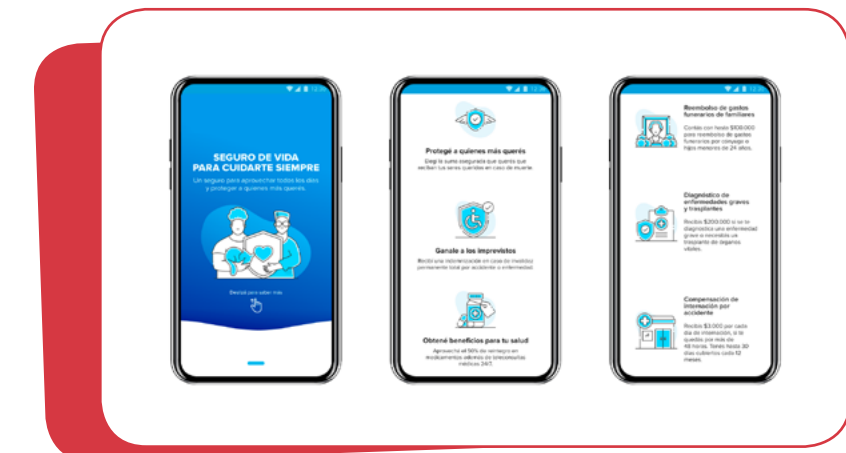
12:30

SEGURO DE VIDA PARA CUIDARTE SIEMPRE

Un seguro para aprovechar todos los días y proteger a quienes más querés.

Deslizá para saber más

12:30

Protegé a quienes más querés

Elegí la suma asegurada que querés que reciban tus seres queridos en caso de muerte.

Ganale a los imprevistos

Recibí una indemnización en caso de invalidez permanente total por accidente o enfermedad.

Obtené beneficios para tu salud

Aprovechá el 50% de reintegro en medicamentos además de teleconsultas médicas 24/7.

12:30

Reembolso de gastos funerarios de familiares

Contás con hasta $100.000 para reembolso de gastos funerarios por cónyuge e hijos menores de 24 años.

Diagnóstico de enfermedades graves y trasplantes

Recibís $200.000 si se te diagnostica una enfermedad grave o recibís un trasplante de órganos vitales.

Compensación de internación por accidente

Recibís $3.000 por cada día de internación, si te quedás por más de 48 horas. Tenés hasta 30 días cubiertos cada 12 meses.